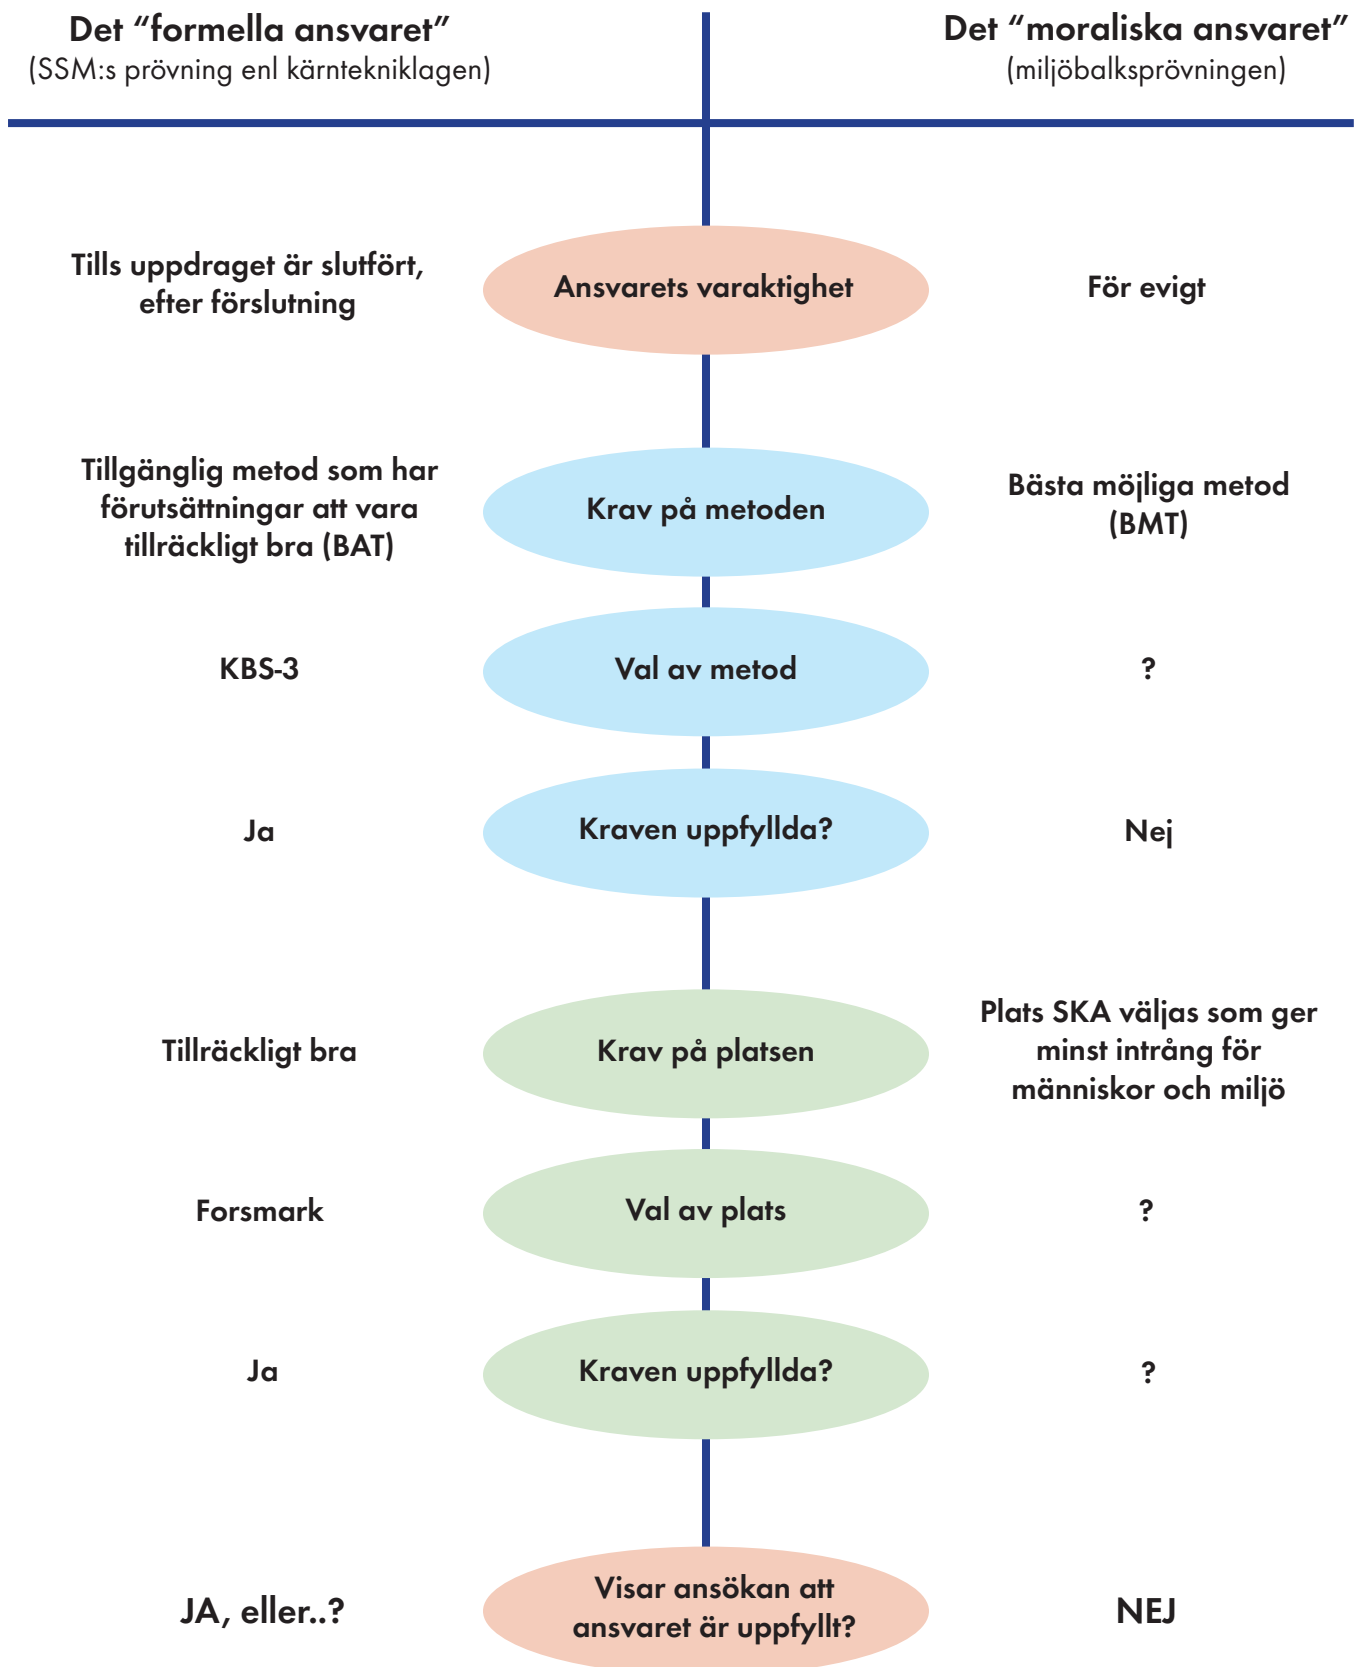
Det “formella ansvaret”
(SSM:s prövning enl kärntekniklagen)

Det “moraliska ansvaret”
(miljöbalksprövningen)

Tills uppdraget är slutfört, efter förslutning

Ansvarets varaktighet

För evigt

Tillgänglig metod som har förutsättningar att vara tillräckligt bra (BAT)

Krav på metoden

Bästa möjliga metod (BMT)

KBS-3

Val av metod

?

Ja

Kraven uppfyllda?

Nej

Tillräckligt bra

Krav på platsen

Plats SKA väljas som ger minst intrång för människor och miljö

Forsmark

Val av plats

?

Ja

Kraven uppfyllda?

?

JA, eller..?

Visar ansökan att ansvaret är uppfyllt?

NEJ